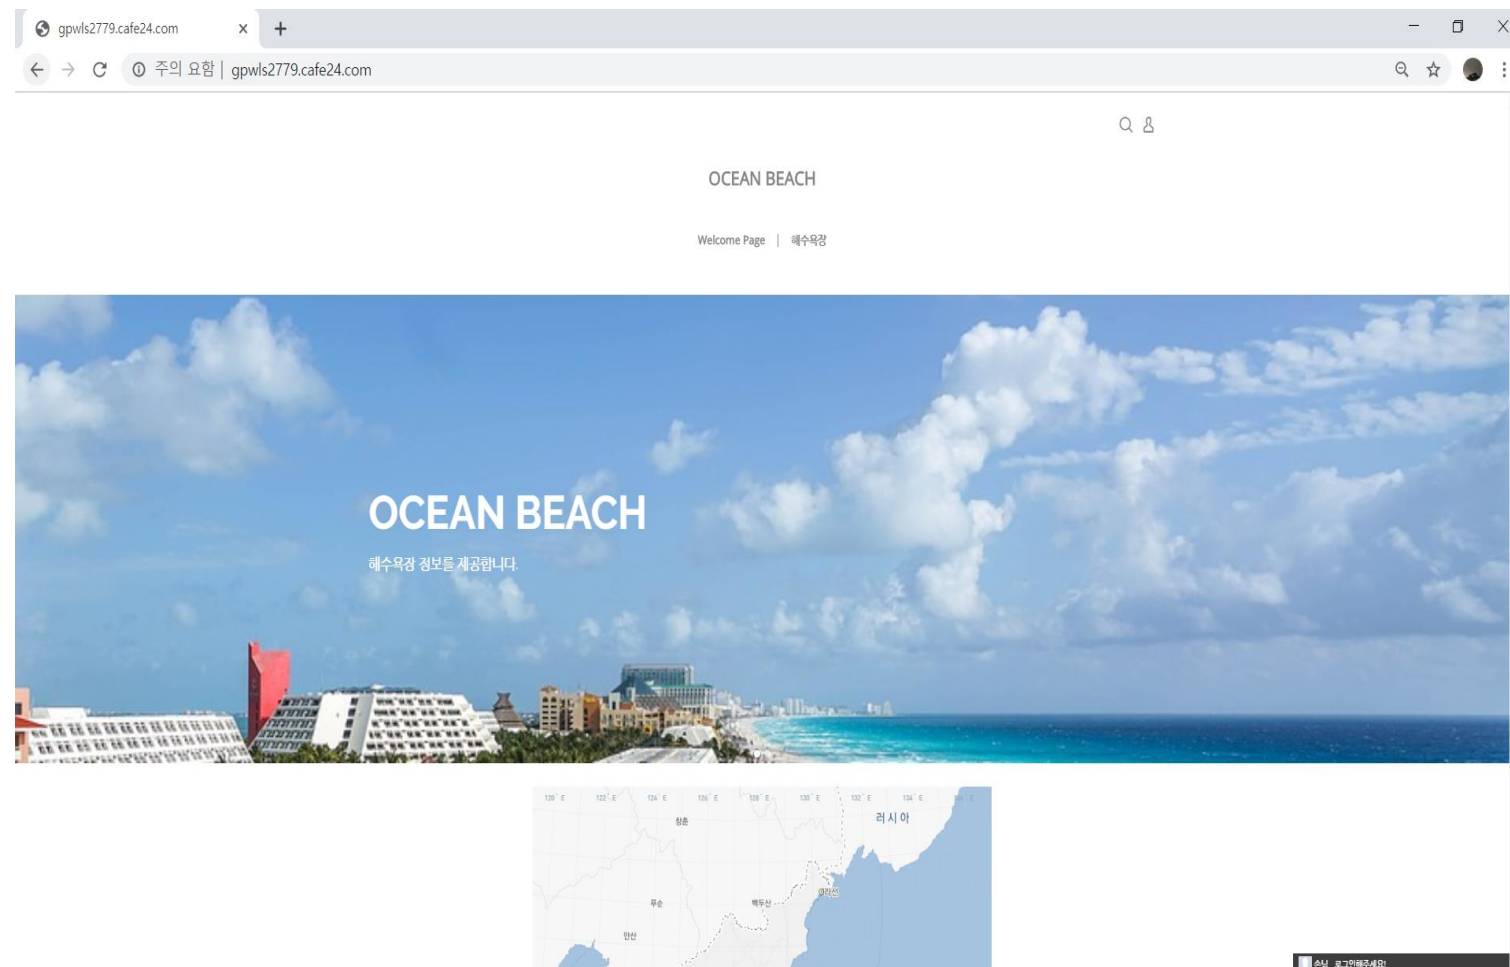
gpwls2779.cafe24.com

주의 요함 | gpwls2779.cafe24.com

OCEAN BEACH

Welcome Page | 해수욕장

OCEAN BEACH

해수욕장 정보를 제공합니다.

120° E 122° E 124° E 126° E 128° E 130° E 132° E 134° E

러시아

창춘

푸순

백두산

블라디보스토크

안산

손님, 로그인해주세요!